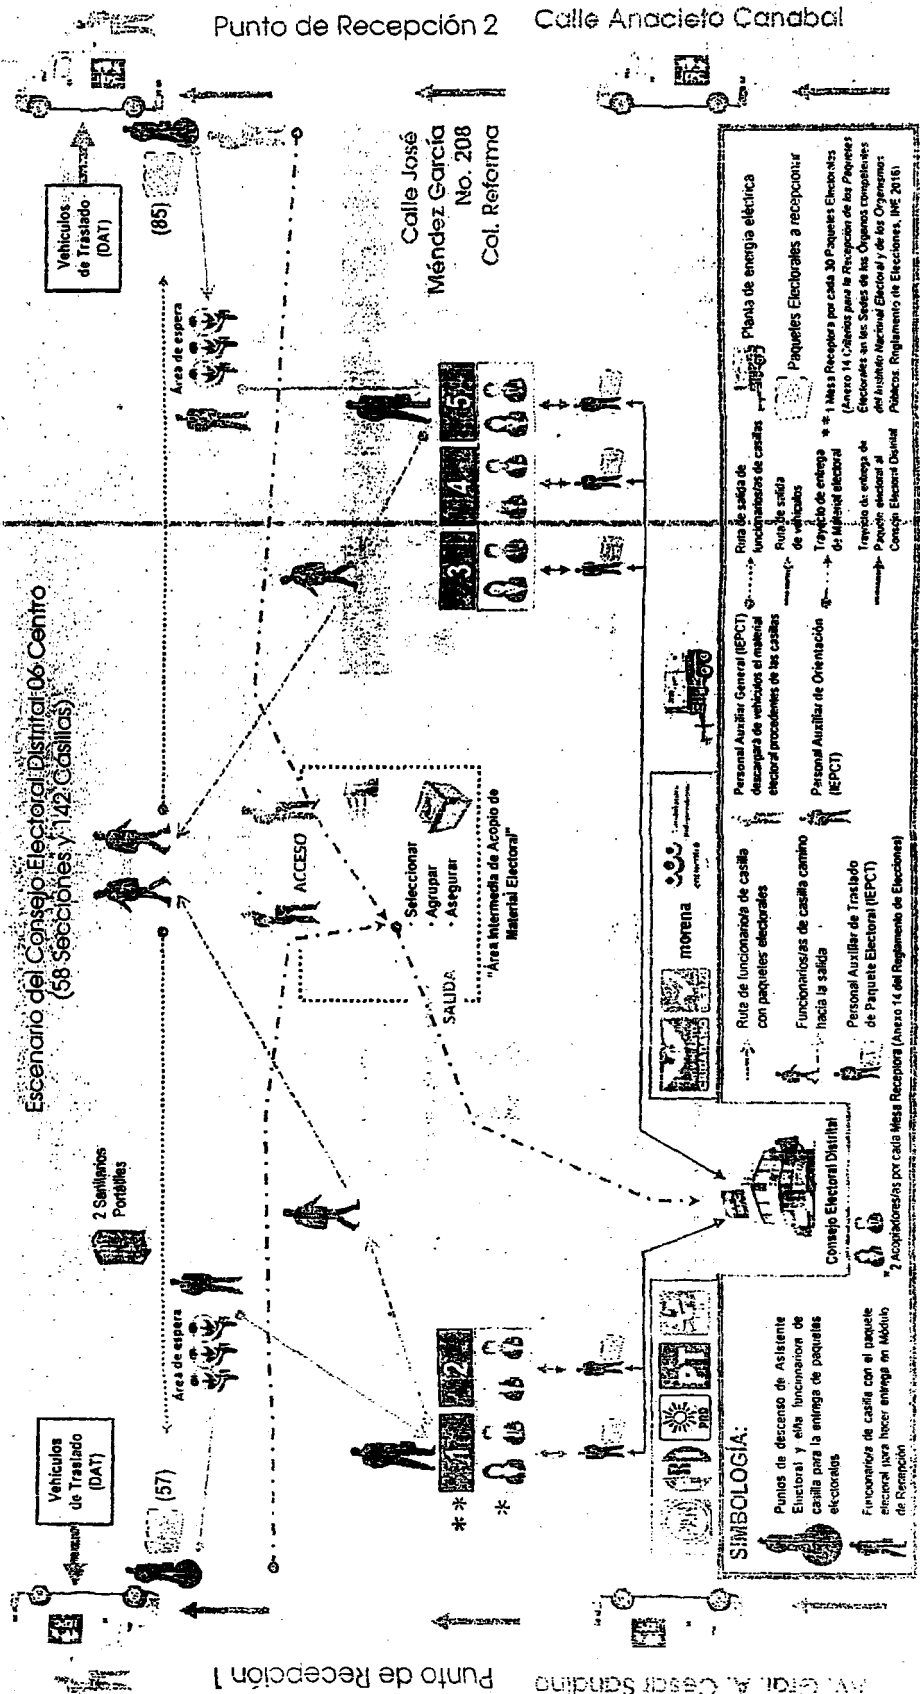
Punto de Recepción 2

Calle Anacleto Canabal

Vehículos de Traslado (DAT)

(85)

Calle José Méndez García No. 208 Col. Reforma

Área de espera

Escenario del Consejo Electoral Distrital 06 Centro (58 Secciones y 142 Casillas)

2 Sanitarios Portátiles

ACCESO

SALIDA

• Seleccionar
• Agrupar
• Asegurar

"Área Intermedia de Acopio de Material Electoral"

Área de espera

Vehículos de Traslado (DAT)

(57)

1 2 3 4 5

\* \*

\*

morena

SIMBOLOGÍA:

Puntos de descenso de Asistente Electoral y el/la funcionario/a de casilla para la entrega de paquetes electorales

Funcionario/a de casilla con el paquete electoral para hacer entrega en Módulo de Recepción

Consejo Electoral Distrital

Ruta de funcionarios/as de casilla con paquetes electorales

Funcionarios/as de casilla camino hacia la salida

Personal Auxiliar de Traslado de Paquete Electoral (IEPCT)

Personal Auxiliar General (IEPCT) descargará de vehículos el material electoral procedente de las casillas

Personal Auxiliar de Orientación (IEPCT)

Ruta de salida de funcionarios/as de casillas

Ruta de salida de vehículos

Trayecto de entrega de Material electoral

Trayecto de entrega de Paquete electoral al Consejo Electoral Distrital

Planta de energía eléctrica

Paquetes Electorales a recepcionar

\* \* 1 Mesa Receptora por cada 30 Paquetes Electorales (Anexo 14 Criterios para la Recepción de los Paquetes Electorales en las Sedes de los Órganos competentes del Instituto Nacional Electoral y de los Organismos Públicos. Reglamento de Elecciones, INE 2016)

\* 2 Acopiadores/as por cada Mesa Receptora (Anexo 14 del Reglamento de Elecciones)

Punto de Recepción 1

Av. Gral. A. César Sandino